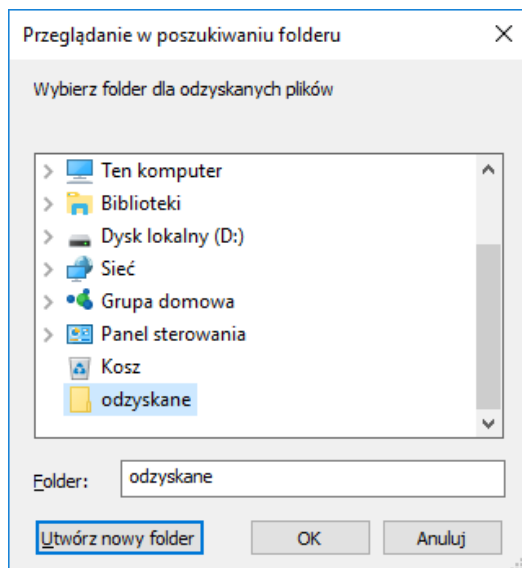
Przeglądanie w poszukiwaniu folderu

×

Wybierz folder dla odzyskanych plików

Ten komputer
Biblioteki
Dysk lokalny (D:)
Sieć
Grupa domowa
Panel sterowania
Kosz
odzyskane

Folder: odzyskane

Utwórz nowy folder
OK
Anuluj